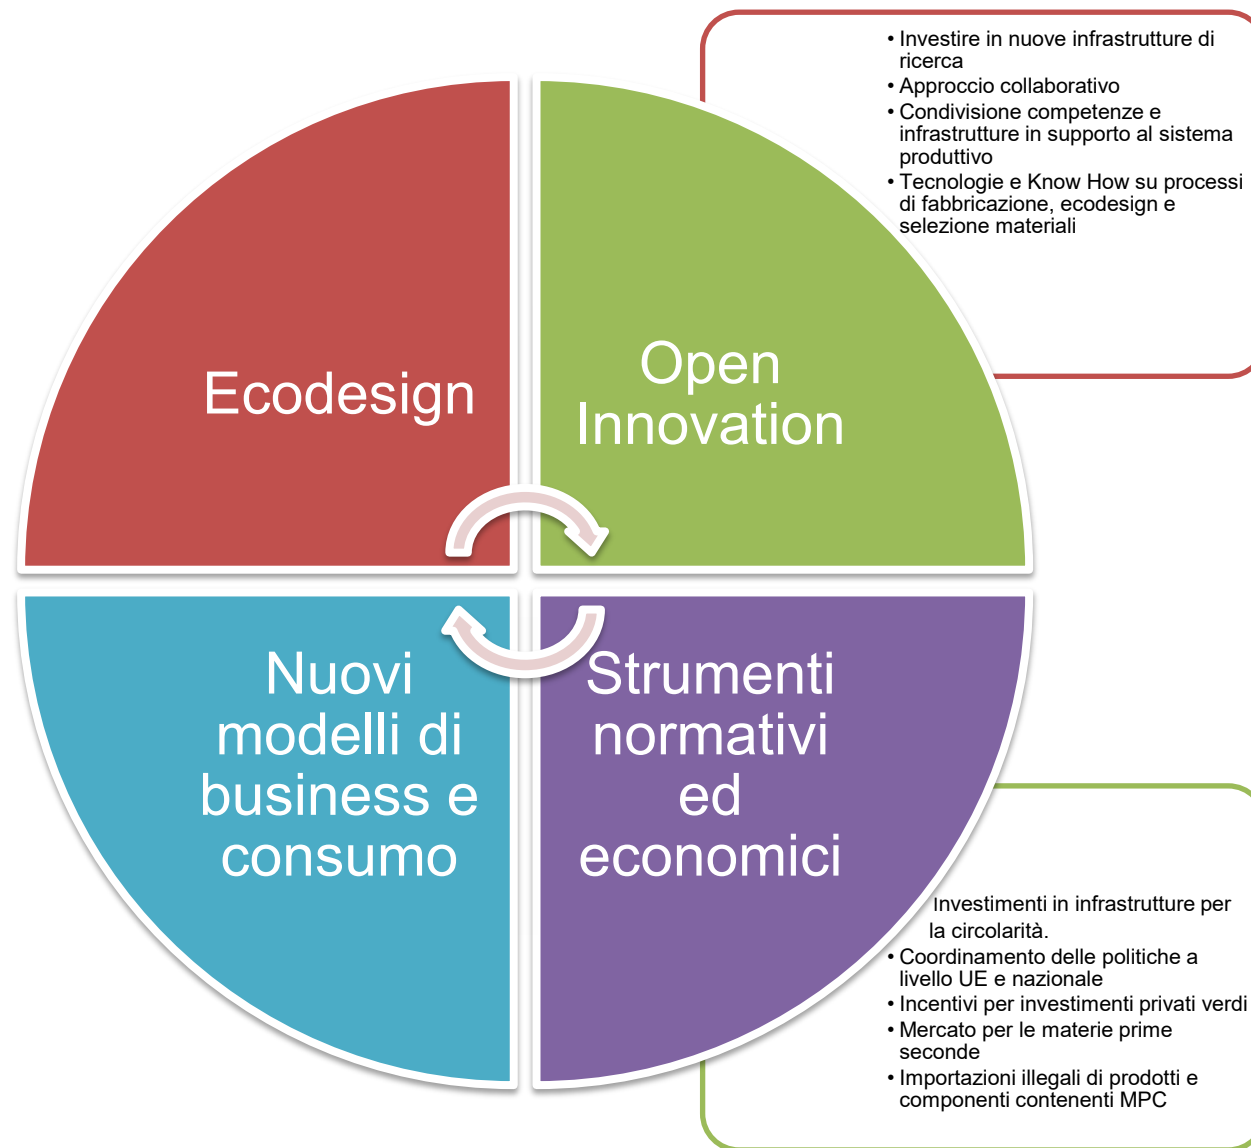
• Investire in nuove infrastrutture di ricerca
• Approccio collaborativo
• Condivisione competenze e infrastrutture in supporto al sistema produttivo
• Tecnologie e Know How su processi di fabbricazione, ecodesign e selezione materiali

Ecodesign

Open Innovation

Nuovi modelli di business e consumo

Strumenti normativi ed economici

Investimenti in infrastrutture per la circolarità.
• Coordinamento delle politiche a livello UE e nazionale
• Incentivi per investimenti privati verdi
• Mercato per le materie prime seconde
• Importazioni illegali di prodotti e componenti contenenti MPC